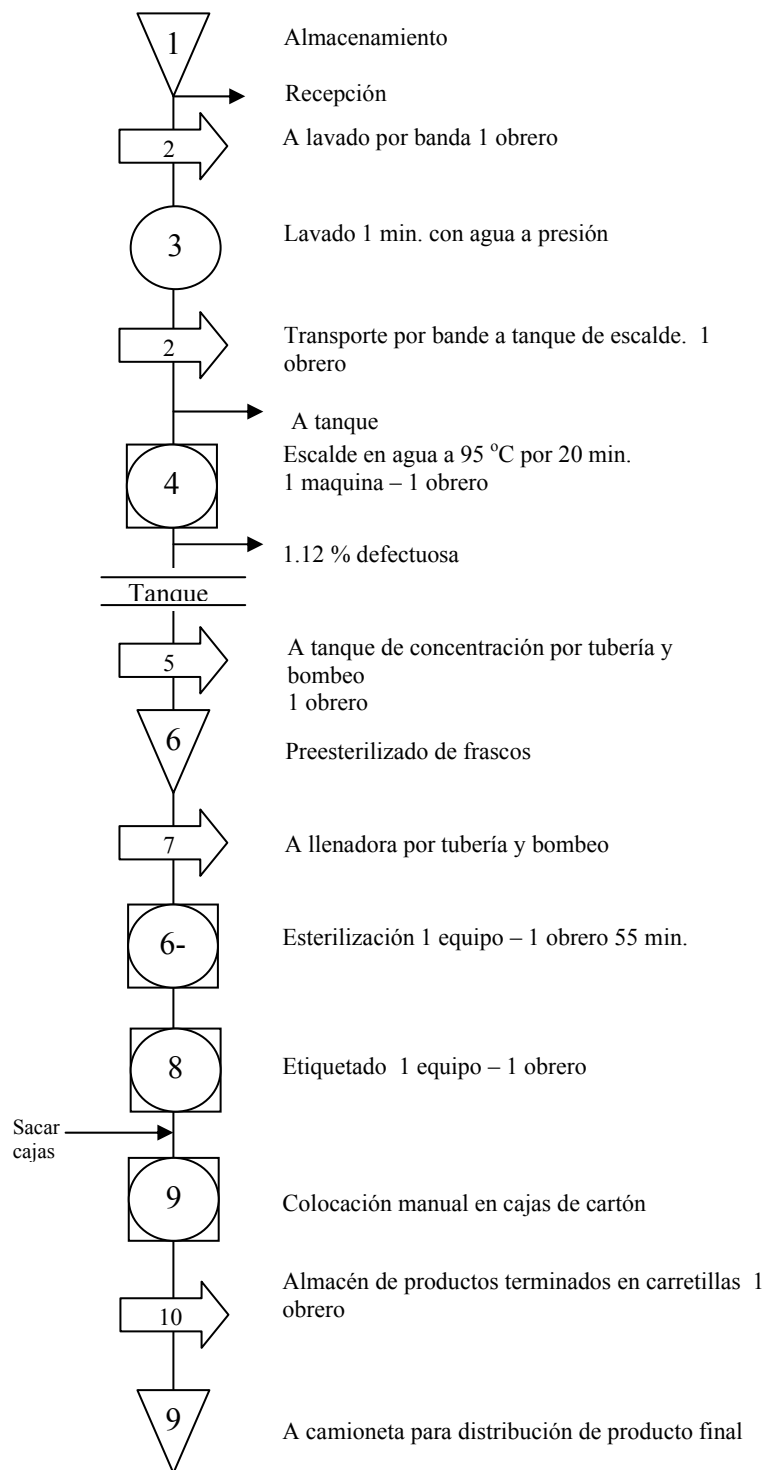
1

Almacenamiento

Recepción

2

A lavado por banda 1 obrero

3

Lavado 1 min. con agua a presión

2

Transporte por bande a tanque de escalde. 1 obrero

A tanque

4

Escalde en agua a 95 $^{o}$C por 20 min. 1 maquina – 1 obrero

1.12 % defectuosa

Tanque

5

A tanque de concentración por tubería y bombeo 1 obrero

6

Preesterilizado de frascos

7

A llenadora por tubería y bombeo

6-

Esterilización 1 equipo – 1 obrero 55 min.

8

Etiquetado 1 equipo – 1 obrero

Sacar cajas

9

Colocación manual en cajas de cartón

10

Almacén de productos terminados en carretillas 1 obrero

9

A camioneta para distribución de producto final